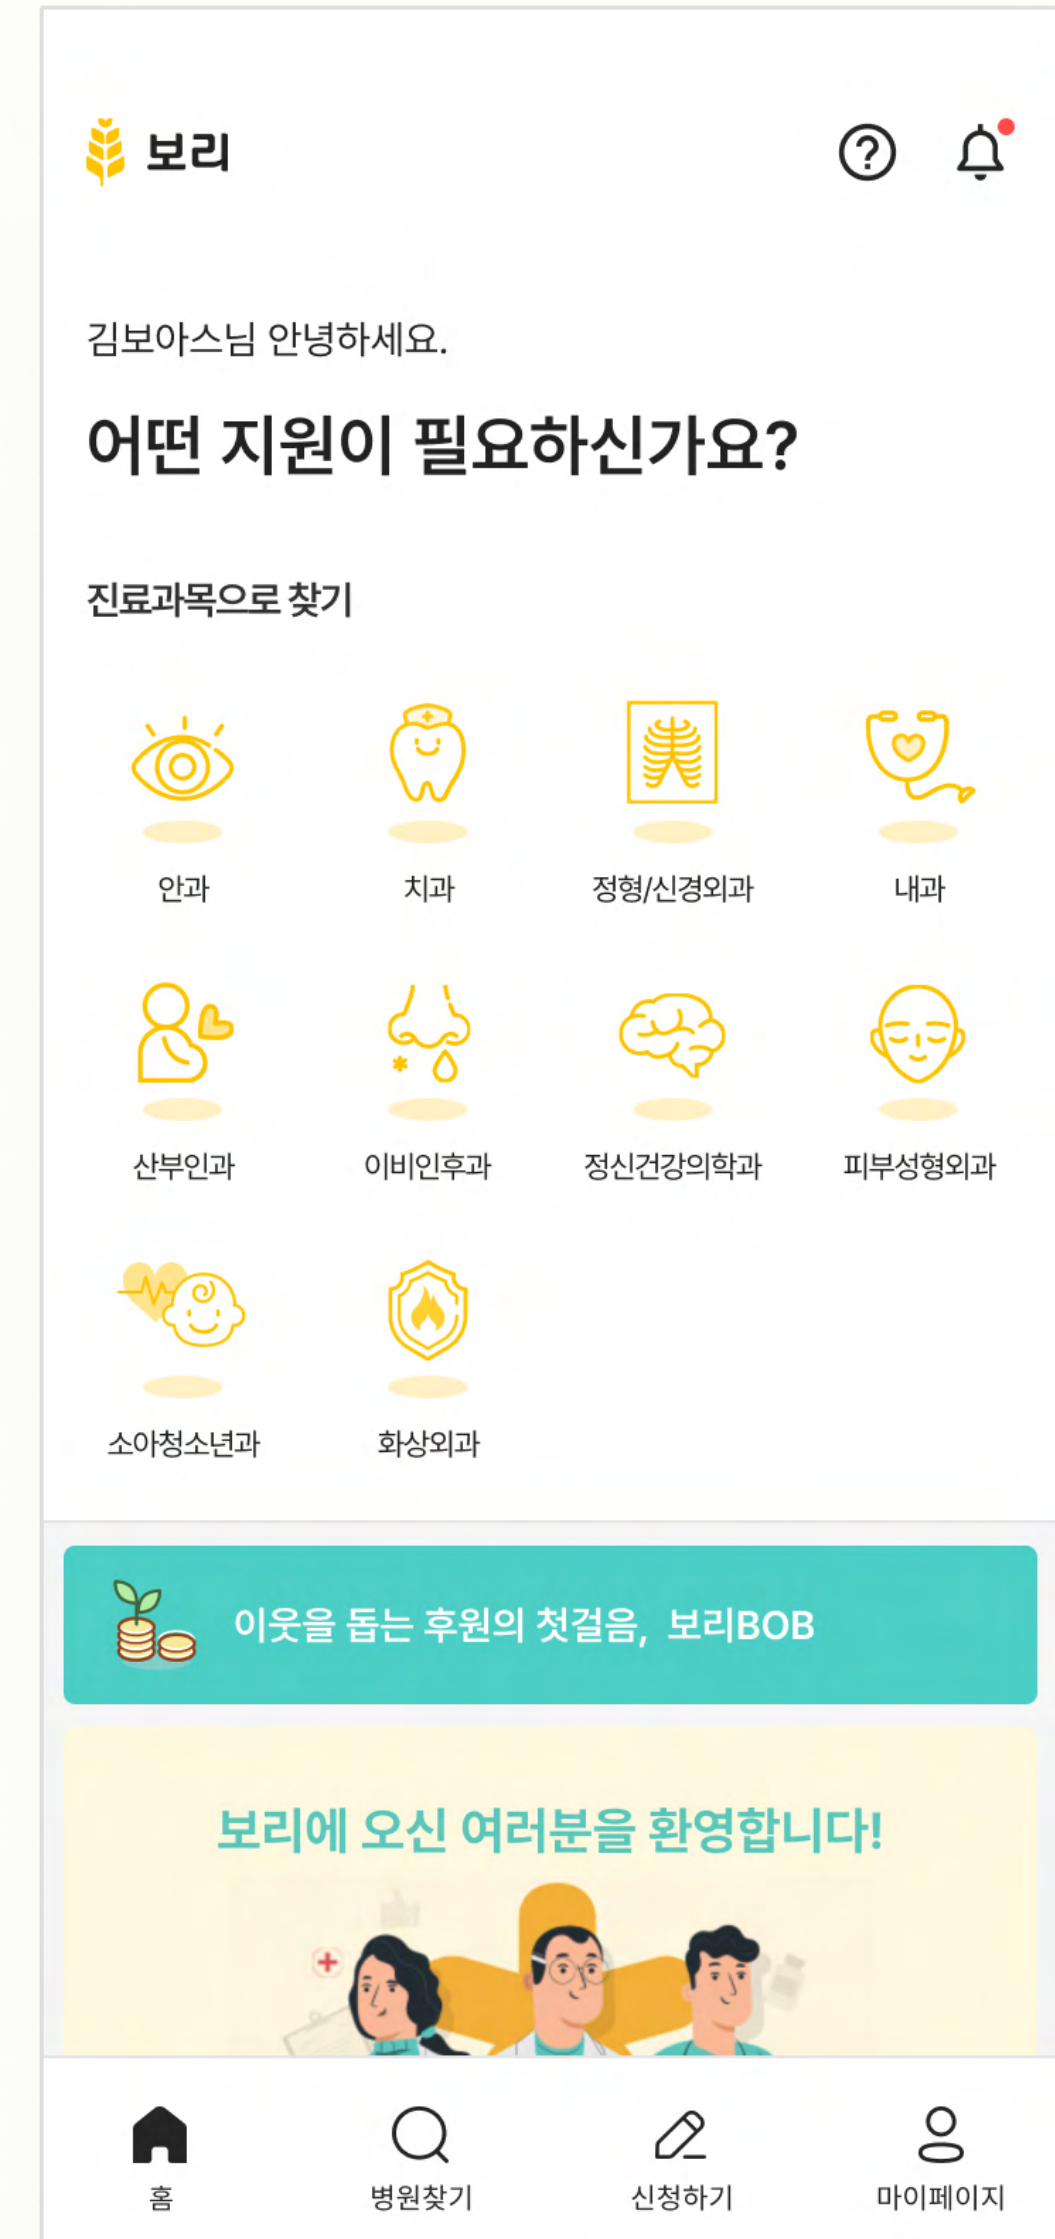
보리

김보아스님 안녕하세요.

어떤 지원이 필요하신가요?

진료과목으로 찾기

안과
치과
정형/신경외과
내과
산부인과
이비인후과
정신건강의학과
피부성형외과
소아청소년과
화상외과

이웃을 돕는 후원의 첫걸음, 보리BOB

보리에 오신 여러분을 환영합니다!

홈
병원찾기
신청하기
마이페이지